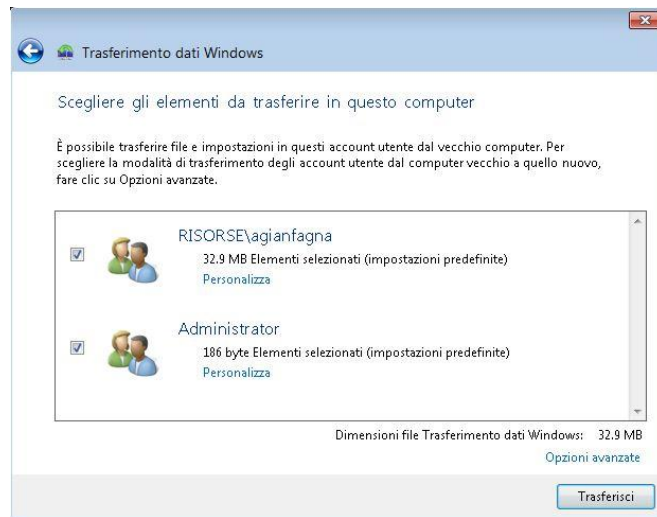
Trasferimento dati Windows

Scegliere gli elementi da trasferire in questo computer

È possibile trasferire file e impostazioni in questi account utente dal vecchio computer. Per scegliere la modalità di trasferimento degli account utente dal computer vecchio a quello nuovo, fare clic su Opzioni avanzate.

RISORSE\agianfagna
32.9 MB Elementi selezionati (impostazioni predefinite)
Personalizza

Administrator
186 byte Elementi selezionati (impostazioni predefinite)
Personalizza

Dimensioni file Trasferimento dati Windows: 32.9 MB
Opzioni avanzate

Trasferisci